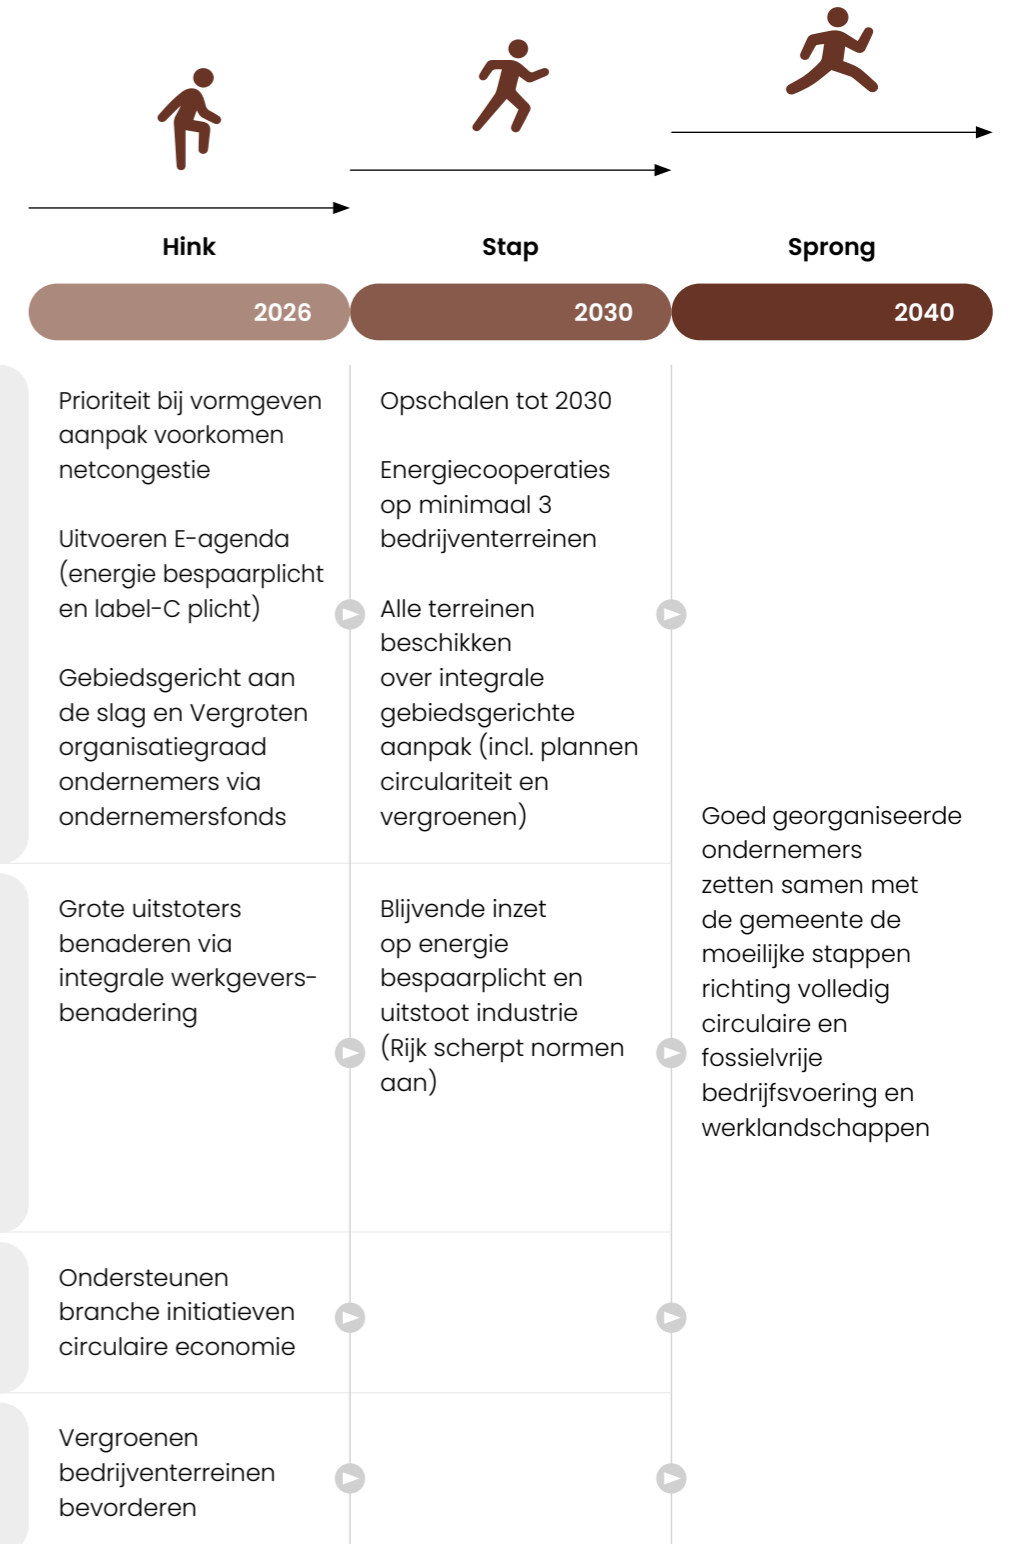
Hink

Stap

Sprong

2026

2030

2040

Prioriteit bij vormgeven aanpak voorkomen netcongestie

Uitvoeren E-agenda (energie bespaarplicht en label-C plicht)

Gebiedsgericht aan de slag en Vergroten organisatiegraad ondernemers via ondernemersfonds

Opschalen tot 2030

Energiecooperaties op minimaal 3 bedrijventerreinen

Alle terreinen beschikken over integrale gebiedsgerichte aanpak (incl. plannen circulariteit en vergroenen)

Goed georganiseerde ondernemers zetten samen met de gemeente de moeilijke stappen richting volledig circulaire en fossielvrije bedrijfsvoering en werklandschappen

Grote uitstoters benaderen via integrale werkgevers-benadering

Blijvende inzet op energie bespaarplicht en uitstoot industrie (Rijk scherpt normen aan)

Ondersteunen branche initiatieven circulaire economie

Vergroenen bedrijventerreinen bevorderen